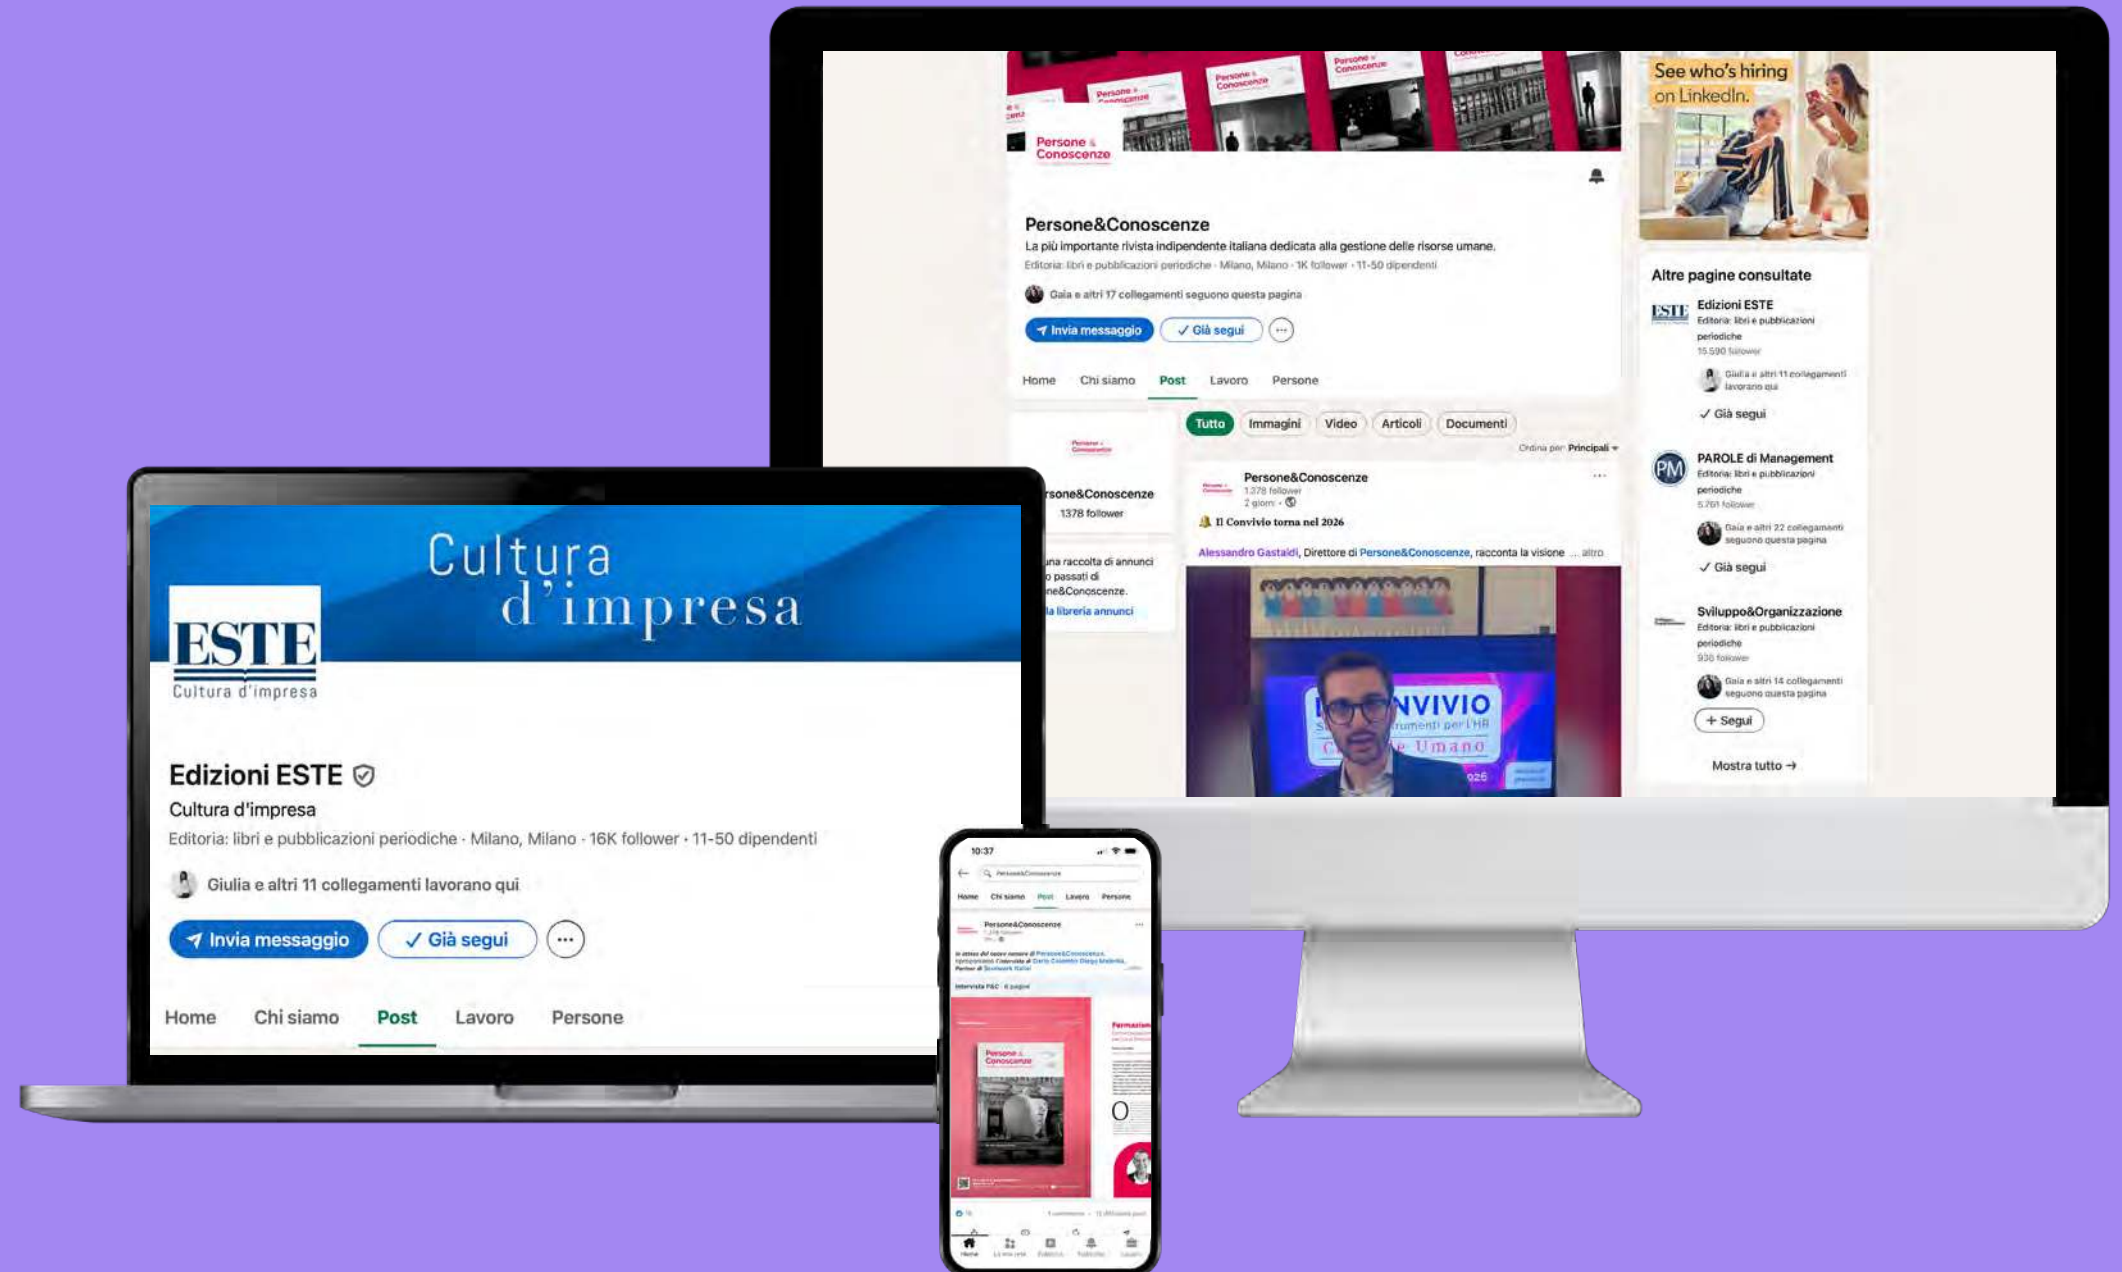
Persone & Conoscenze

See who's hiring on LinkedIn.

Persone&Conoscenze
La più importante rivista indipendente italiana dedicata alla gestione delle risorse umane.
Editoria: libri e pubblicazioni periodiche · Milano, Milano · 1K follower · 11-50 dipendenti

Gaia e altri 17 collegamenti seguono questa pagina

Invia messaggio ✓ Già segui ···

Home Chi siamo Post Lavoro Persone

Tutto Immagini Video Articoli Documenti

Ordina per: Principali

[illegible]rsone&Conoscenze
1378 follower

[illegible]na raccolta di annunci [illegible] passati di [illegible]ne&Conoscenze. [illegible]la libreria annunci

Persone&Conoscenze
1378 follower
2 giorni ·

Il Convivio torna nel 2026

Alessandro Gastaldi, Direttore di Persone&Conoscenze, racconta la visione ... altro

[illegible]NVIVIO
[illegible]rumenti per l'HR
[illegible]e Umano

Altre pagine consultate

Edizioni ESTE
Editoria: libri e pubblicazioni periodiche
15.590 follower
Giulia e altri 11 collegamenti lavorano qui
✓ Già segui

PAROLE di Management
Editoria: libri e pubblicazioni periodiche
5.761 follower
Gaia e altri 22 collegamenti seguono questa pagina
✓ Già segui

Sviluppo&Organizzazione
Editoria: libri e pubblicazioni periodiche
930 follower
Gaia e altri 14 collegamenti seguono questa pagina
+ Segui

Mostra tutto →

Cultura d'impresa

ESTE
Cultura d'impresa

Edizioni ESTE
Cultura d'impresa
Editoria: libri e pubblicazioni periodiche · Milano, Milano · 16K follower · 11-50 dipendenti

Giulia e altri 11 collegamenti lavorano qui

Invia messaggio ✓ Già segui ···

Home Chi siamo Post Lavoro Persone

10:37
Persone&Conoscenze
Home Chi siamo Post Lavoro Persone
Persone&Conoscenze
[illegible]
Intervista P&C · 6 pagine
Persone & Conoscenze
Formazione
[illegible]